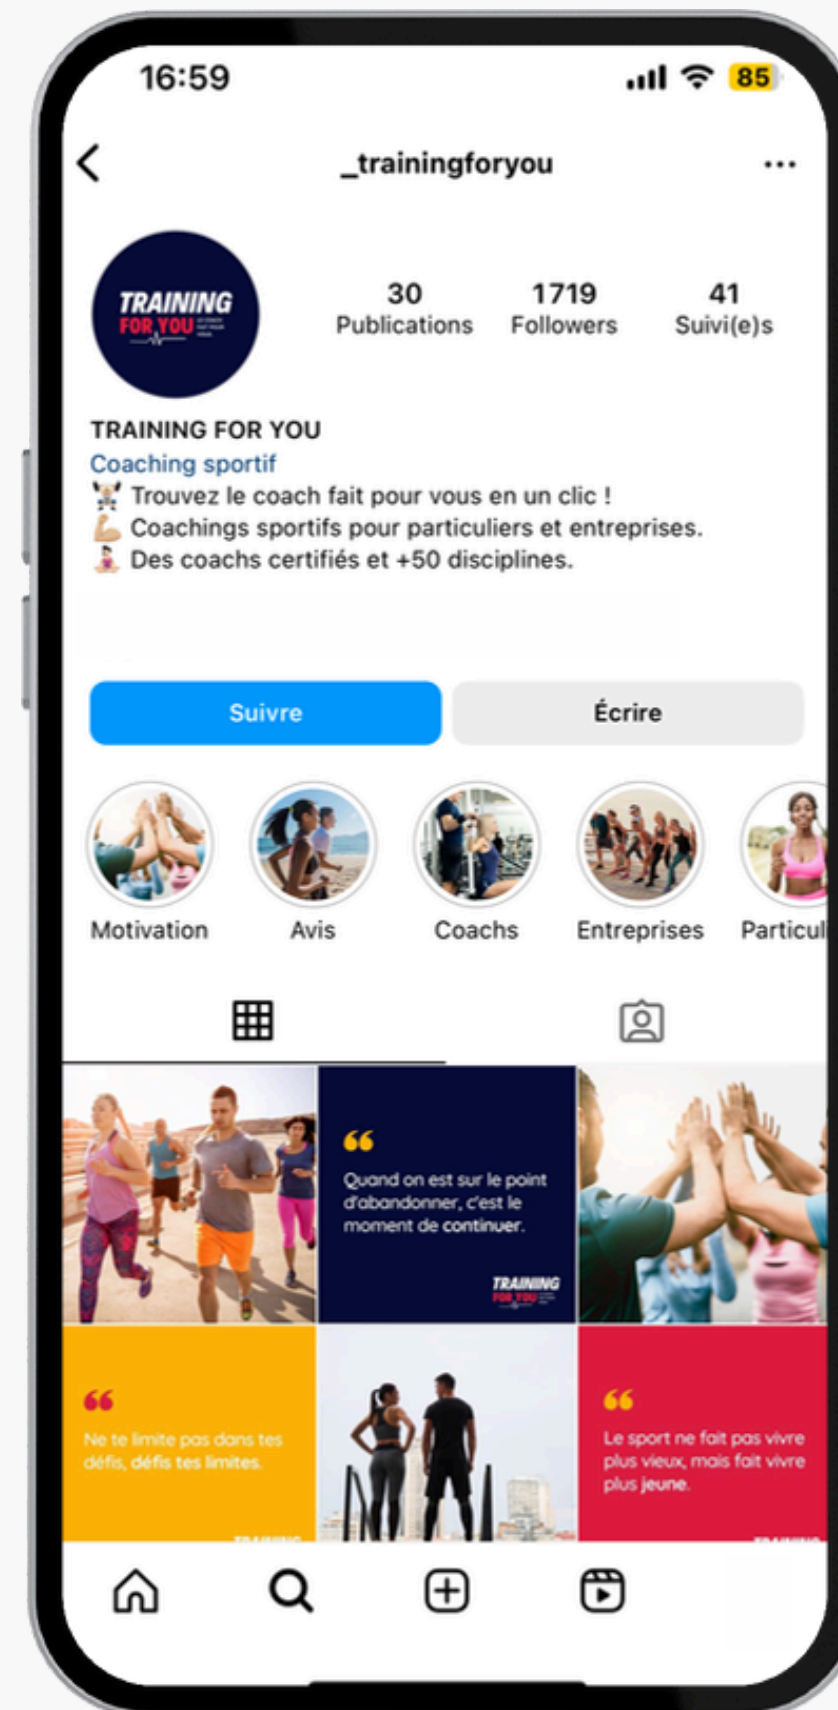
16:59

85

_trainingforyou

...

TRAINING FOR YOU

30 Publications

1719 Followers

41 Suivi(e)s

TRAINING FOR YOU

Coaching sportif

Trouvez le coach fait pour vous en un clic !

Coachings sportifs pour particuliers et entreprises.

Des coachs certifiés et +50 disciplines.

Suivre

Écrire

Motivation

Avis

Coachs

Entreprises

Particul

“ Quand on est sur le point d'abandonner, c'est le moment de continuer.

TRAINING FOR YOU

“ Ne te limite pas dans tes défis, défis tes limites.

“ Le sport ne fait pas vivre plus vieux, mais fait vivre plus jeune.